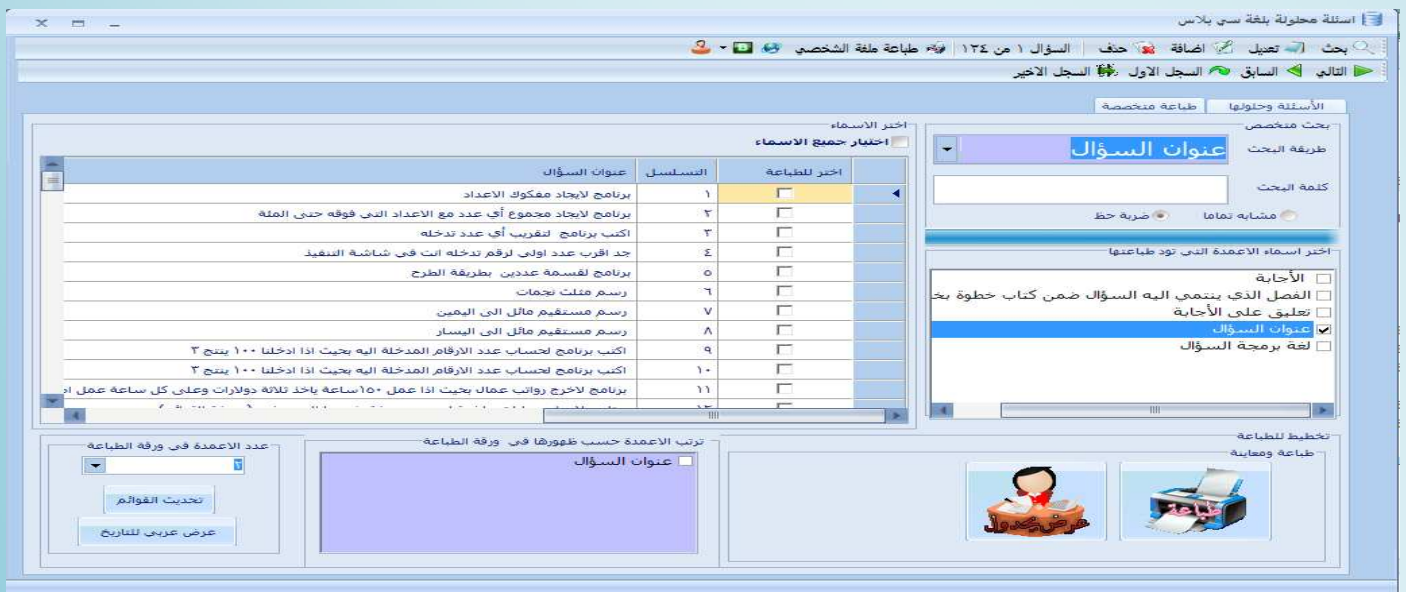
اسئلة محلولة بلغة سي بلاس

بحث | تعديل | اضافة | حذف | السؤال ١ من ١٣٤ | طباعة ملفة الشخصي

التالي | السابق | السجل الاول | السجل الاخير

الأسئلة وحلولها | طباعة متخصصة

بحث متخصص
طريقة البحث: عنوان السؤال
كلمة البحث
مشابه تماما | ضربة حظ

اختر اسماء الاعمدة التي تود طباعتها
الأجابة
الفصل الذي ينتمي اليه السؤال ضمن كتاب خطوة بخ
تعليق على الأجابة
عنوان السؤال
لغة برمجة السؤال

اختر الاسماء
اختيار جميع الاسماء

| اختر للطباعة | التسلسل | عنوان السؤال |
|---|---|---|
| | ١ | برنامج لايجاد مفكوك الاعداد |
| | ٢ | برنامج لايجاد مجموع أي عدد مع الاعداد التي فوقه حتى المئة |
| | ٣ | اكتب برنامج لتقريب أي عدد تدخله |
| | ٤ | جد اقرب عدد اولي لرقم تدخله انت في شاشة التنفيذ |
| | ٥ | برنامج لقسمة عددين بطريقة الطرح |
| | ٦ | رسم مثلث نجمات |
| | ٧ | رسم مستقيم مائل الى اليمين |
| | ٨ | رسم مستقيم مائل الى اليسار |
| | ٩ | اكتب برنامج لحساب عدد الارقام المدخلة اليه بحيث اذا ادخلنا ١٠٠ ينتج ٣ |
| | ١٠ | اكتب برنامج لحساب عدد الارقام المدخلة اليه بحيث اذا ادخلنا ١٠٠ ينتج ٣ |
| | ١١ | برنامج لاخرج رواتب عمال بحيث اذا عمل ١٥٠ساعة ياخذ ثلاثة دولارات وعلى كل ساعة عمل ا |
| | ١٢ | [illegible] |

تخطيط للطباعة
طباعة ومعاينة
طباعة
عرض جدول

ترتب الاعمدة حسب ظهورها في ورقة الطباعة
عنوان السؤال

عدد الاعمدة في ورقة الطباعة
تحديث القوائم
عرض عربي للتاريخ